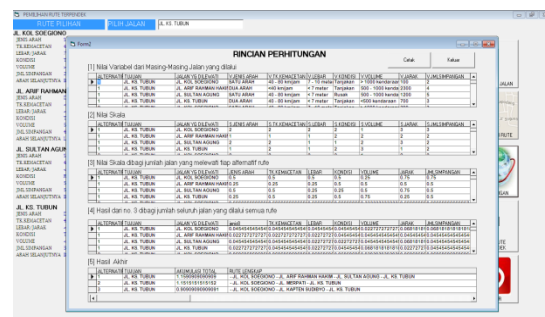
PEMILIHAN RUTE TERPENDEK

RUTE PILIHAN | PILIH JALAN | JL. KS. TUBUN

JL. KOL SOEGIONO
JENIS ARAH
TK.KEMACETAN
LEBAR JARAK
KONDISI
VOLUME
JML SIMPANGAN
ARAH SELANJUTNYA

JL. ARIF RAHMAN
JENIS ARAH
TK.KEMACETAN
LEBAR JARAK
KONDISI
VOLUME
JML SIMPANGAN
ARAH SELANJUTNYA

JL. SULTAN AGUN
JENIS ARAH
TK.KEMACETAN
LEBAR JARAK
KONDISI
VOLUME
JML SIMPANGAN
ARAH SELANJUTNYA

JL. KS. TUBUN
JENIS ARAH
TK.KEMACETAN
LEBAR JARAK
KONDISI
VOLUME
JML SIMPANGAN
ARAH SELANJUTNYA

Form2

RINCIAN PERHITUNGAN

Cetak | Keluar

[1] Nilai Variabel dari Masing-Masing Jalan yang dilalui

| ALTERNATIF | TUJUAN | JALAN YG DILEWATI | V_JENIS ARAH | V_TK.KEMACETAN | V_LEBAR | V_KONDISI | V_VOLUME | V_JARAK | V_JMLSIMPANGAN |
|---|---|---|---|---|---|---|---|---|---|
| 1 | JL. KS. TUBUN | JL. KOL SOEGIONO | SATU ARAH | 40 - 80 km/jam | 3 - 10 meter | Tanjakan | > 1000 kendaraan | 2000 | 4 |
| 1 | JL. KS. TUBUN | JL. ARIF RAHMAN HAKIM | DUA ARAH | <40 km/jam | < 7 meter | Tanjakan | 500 - 1000 kendar | 2300 | 4 |
| 1 | JL. KS. TUBUN | JL. SULTAN AGUNG | SATU ARAH | 40 - 80 km/jam | < 7 meter | Rusak | 500 - 1000 kendar | 1200 | 5 |
| 1 | JL. KS. TUBUN | JL. KS. TUBUN | DUA ARAH | 40 - 80 km/jam | < 7 meter | Tanjakan | <500 kendaraan | 760 | 3 |
| 2 | JL. KS. TUBUN | JL. KOL SOEGIONO | SATU ARAH | 40 - 80 km/jam | 3 - 10 meter | Tanjakan | > 1000 kendaraan | 2000 | 4 |

[2] Nilai Skala

| ALTERNATIF | TUJUAN | JALAN YG DILEWATI | JENIS ARAH | TK.KEMACETAN | LEBAR | KONDISI | VOLUME | JARAK | JMLSIMPANGAN |
|---|---|---|---|---|---|---|---|---|---|
| 1 | JL. KS. TUBUN | JL. KOL SOEGIONO | 2 | 2 | 2 | 2 | 2 | 2 | 2 |
| 1 | JL. KS. TUBUN | JL. ARIF RAHMAN HAKIM | 1 | 1 | 2 | 2 | 2 | 2 | 2 |
| 1 | JL. KS. TUBUN | JL. SULTAN AGUNG | 2 | 2 | 1 | 1 | 2 | 3 | 2 |
| 1 | JL. KS. TUBUN | JL. KS. TUBUN | 2 | 2 | 2 | 2 | 2 | 2 | 2 |

[3] Nilai Skala dibagi jumlah jalan yang melewati tiap alternatif rute

| ALTERNATIF | TUJUAN | JALAN YG DILEWATI | JENIS ARAH | TK.KEMACETAN | LEBAR | KONDISI | VOLUME | JARAK | JMLSIMPANGAN |
|---|---|---|---|---|---|---|---|---|---|
| 1 | JL. KS. TUBUN | JL. KOL SOEGIONO | 0.5 | 0.5 | 0.5 | 0.5 | 0.25 | 0.5 | 0.5 |
| 1 | JL. KS. TUBUN | JL. ARIF RAHMAN HAKIM | 0.25 | 0.25 | 0.25 | 0.5 | 0.25 | 0.25 | 0.25 |
| 1 | JL. KS. TUBUN | JL. SULTAN AGUNG | 0.5 | 0.5 | 0.25 | 0.25 | 0.5 | 0.75 | 0.25 |
| 1 | JL. KS. TUBUN | JL. KS. TUBUN | 0.5 | 0.25 | 0.5 | 0.5 | 0.5 | 0.75 | 0.5 |

[4] Hasil dari no 3 dibagi jumlah seluruh jalan yang dilalui semua rute

| ALTERNATIF | TUJUAN | arah | TK.KEMACETAN | LEBAR | KONDISI | VOLUME | JARAK | JMLSIMPANGAN |
|---|---|---|---|---|---|---|---|---|
| 1 | JL. KS. TUBUN | JL. KOL SOEGIONO | 0.0454545454545 | 0.0454545454545 | 0.0454545454545 | 0.0227272727272 | 0.0681818181818 | 0.0681818181818 |
| 1 | JL. KS. TUBUN | JL. ARIF RAHMAN HAKIM | 0.0227272727272 | 0.0227272727272 | 0.0454545454545 | 0.0227272727272 | 0.0454545454545 | 0.0454545454545 |
| 1 | JL. KS. TUBUN | JL. SULTAN AGUNG | 0.0454545454545 | 0.0454545454545 | 0.0227272727272 | 0.0454545454545 | 0.0681818181818 | 0.0454545454545 |
| 1 | JL. KS. TUBUN | JL. KS. TUBUN | 0.0454545454545 | 0.0227272727272 | 0.0454545454545 | 0.0454545454545 | 0.0454545454545 | 0.0454545454545 |

[5] Hasil Akhir

| ALTERNATIF | TUJUAN | AKUMULASI TOTAL | RUTE LENGKAP |
|---|---|---|---|
| 1 | JL. KS. TUBUN | 1.10606060606 | JL. KOL SOEGIONO - JL. ARIF RAHMAN HAKIM - JL. SULTAN AGUNG - JL. KS. TUBUN |
| 2 | JL. KS. TUBUN | 1.15151515152 | JL. KOL SOEGIONO - JL. MERPATI - JL. KS. TUBUN |
| 3 | JL. KS. TUBUN | 0.90909090909 | JL. KOL SOEGIONO - JL. KAPTEN SUDIBYO - JL. KS. TUBUN |

JALAN
RUTE
JALAN